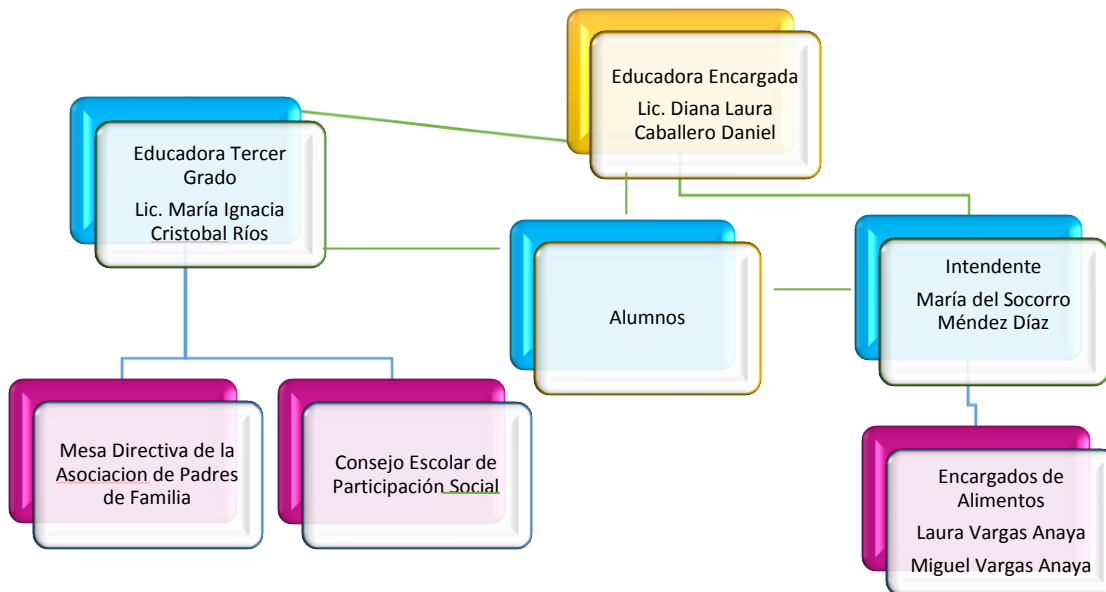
Educadora Encargada

Lic. Diana Laura Caballero Daniel

Educadora Tercer Grado

Lic. María Ignacia Cristobal Ríos

Alumnos

Intendente

María del Socorro Méndez Díaz

Mesa Directiva de la Asociacion de Padres de Familia

Consejo Escolar de Participación Social

Encargados de Alimentos

Laura Vargas Anaya

Miguel Vargas Anaya